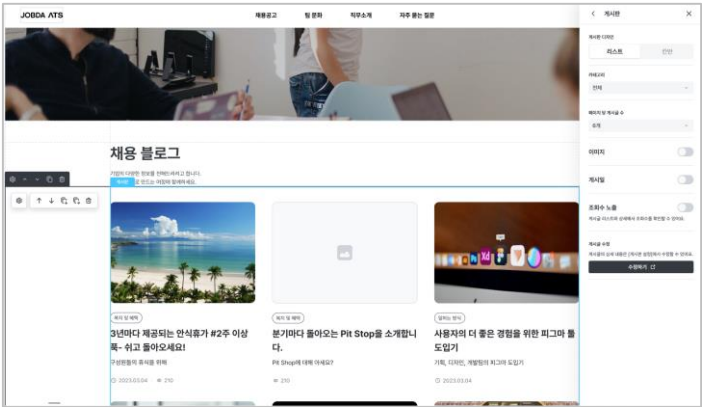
JOBDA ATS

채용공고 팀 문화 직무소개 자주 묻는 질문

채용 블로그

기업의 다양한 정보를 전해드려고 합니다.
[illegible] 로 있으신 어떤이 할래하세요.

제도 및 혜택
3년마다 제공되는 안식휴가 #2주 이상 쭉- 쉬고 돌아오세요!
구성원들의 휴식을 위해
2023.03.04 210

제도 및 혜택
분기마다 돌아오는 Pit Stop을 소개합니다.
Pit Stop에 대해 아세요?
210

일하는 방식
사용자의 더 좋은 경험을 위한 피그마 툴 도입기
기획, 디자인, 개발팀의 피그마 도입기
2023.03.04

< 게시판 ×

게시판 디자인
리스트 인라

카테고리
전체

페이지 당 게시글 수
6개

이미지

게시일

조회수 노출
게시글 리스트와 상세에서 조회수를 확인할 수 있어요.

게시글 수정
게시글의 상세 내용은 고객관리 설정에서 수정할 수 있어요.
수정하기